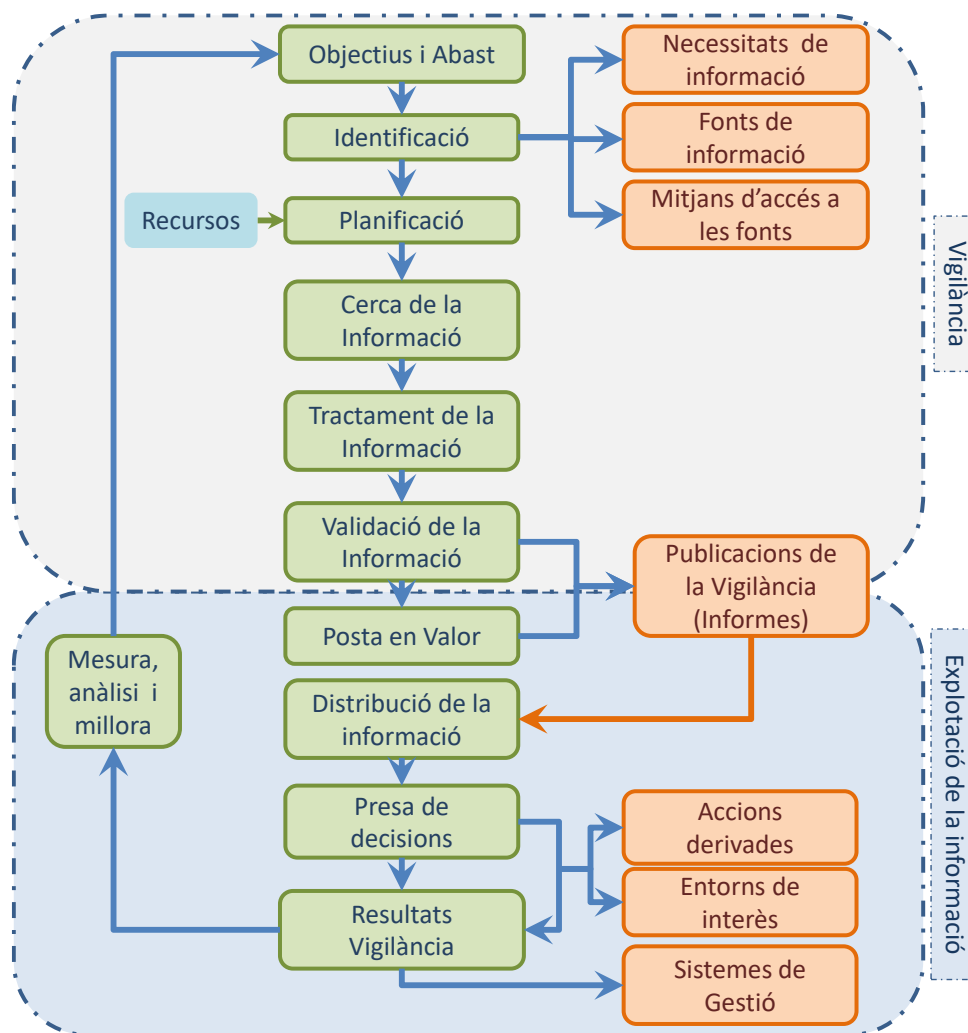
Objectius i Abast

Identificació

Recursos

Planificació

Cerca de la Informació

Tractament de la Informació

Validació de la Informació

Necessitats de informació

Fonts de informació

Mitjans d'accés a les fonts

Vigilància

Publicacions de la Vigilància (Informes)

Posta en Valor

Mesura, anàlisi i millora

Distribució de la informació

Presa de decisions

Resultats Vigilància

Accions derivades

Entorns de interès

Sistemes de Gestió

Explotació de la informació